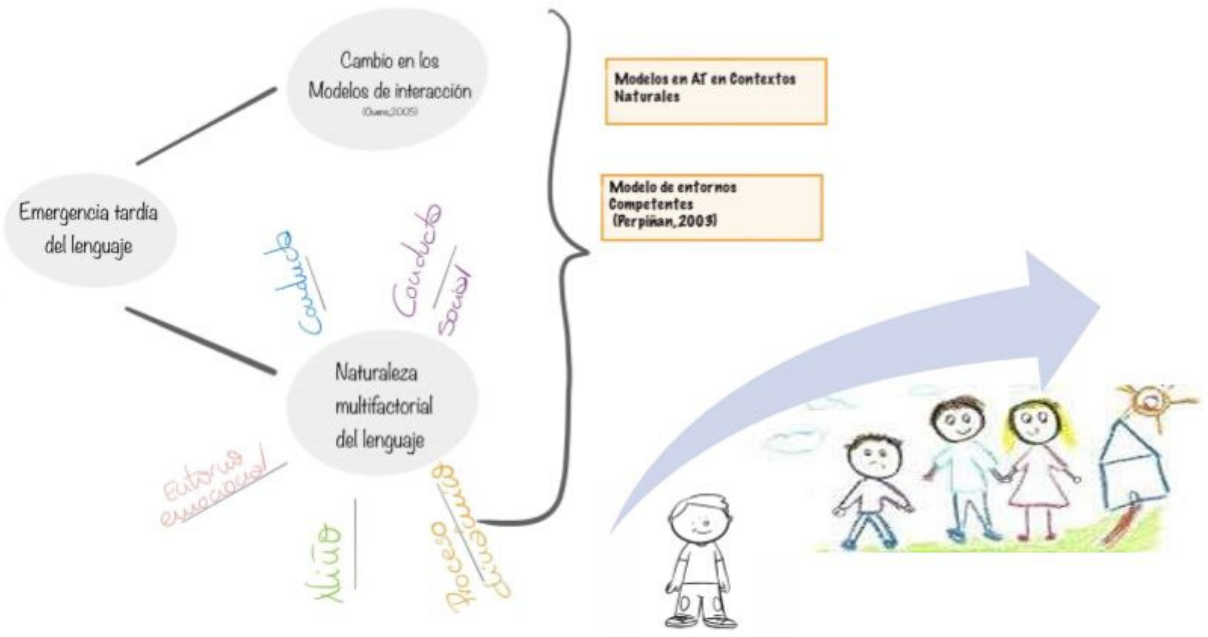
Emergencia tardía del lenguaje

Cambio en los Modelos de interacción (Owens, 2005)

Naturaleza multifactorial del lenguaje

Conducta

Conducta social

Entorno emocional

Niño

Proceso lingüístico

Modelos en AT en Contextos Naturales

Modelo de entornos Competentes (Perpiñan, 2003)